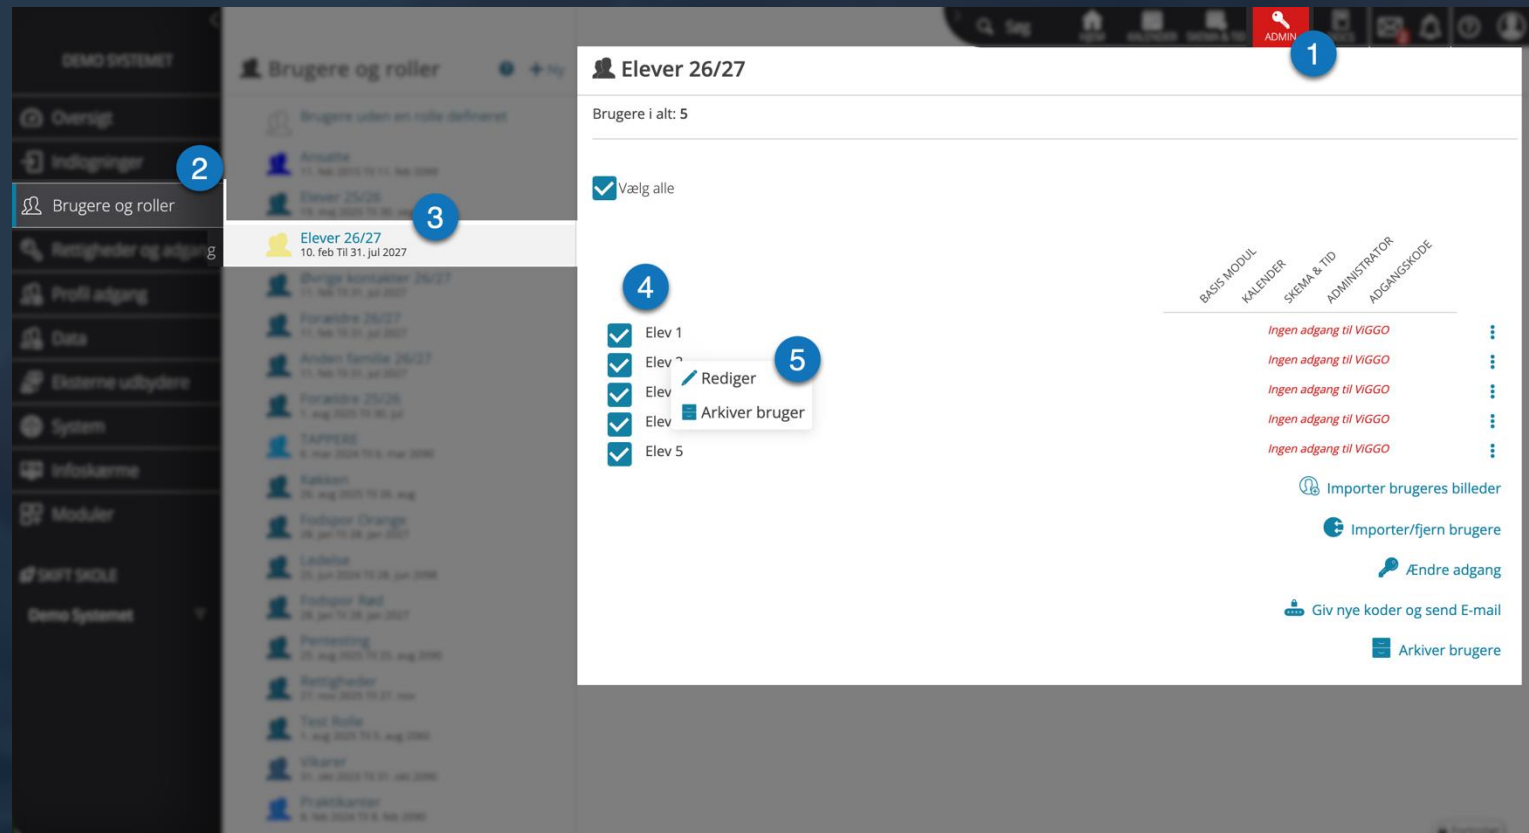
ADMIN
1

DEMO SYSTEMET

Oversigt
Indlogninger
2
Brugere og roller
Rettigheder og adgang
Profil adgang
Data
Eksterne udbydere
System
Infoskærme
Moduler

Brugere og roller

Brugere uden en rolle defineret
Ansatte
Elever 25/26
3
Elever 26/27
10. feb Til 31. jul 2027
Øvrige kontakter 26/27
Forældre 26/27
Anden familie 26/27
Forældre 25/26
TAPPERE
Køkken
Fodspor Orange
Ledelse
Fodspor Rød
Pentesting
Rettigheder
Test Rolle
Vikarer
Praktikanter

Elever 26/27

Brugere i alt: 5

Vælg alle

BASIS MODUL
KALENDER
SKEMA & TID
ADMINISTRATOR
ADGANGSKODE

4
Elev 1 Ingen adgang til ViGGO
Elev 2 Ingen adgang til ViGGO
Elev Ingen adgang til ViGGO
Elev Ingen adgang til ViGGO
Elev 5 Ingen adgang til ViGGO

Rediger
Arkiver bruger
5

Importer brugeres billeder
Importer/fjern brugere
Ændre adgang
Giv nye koder og send E-mail
Arkiver brugere